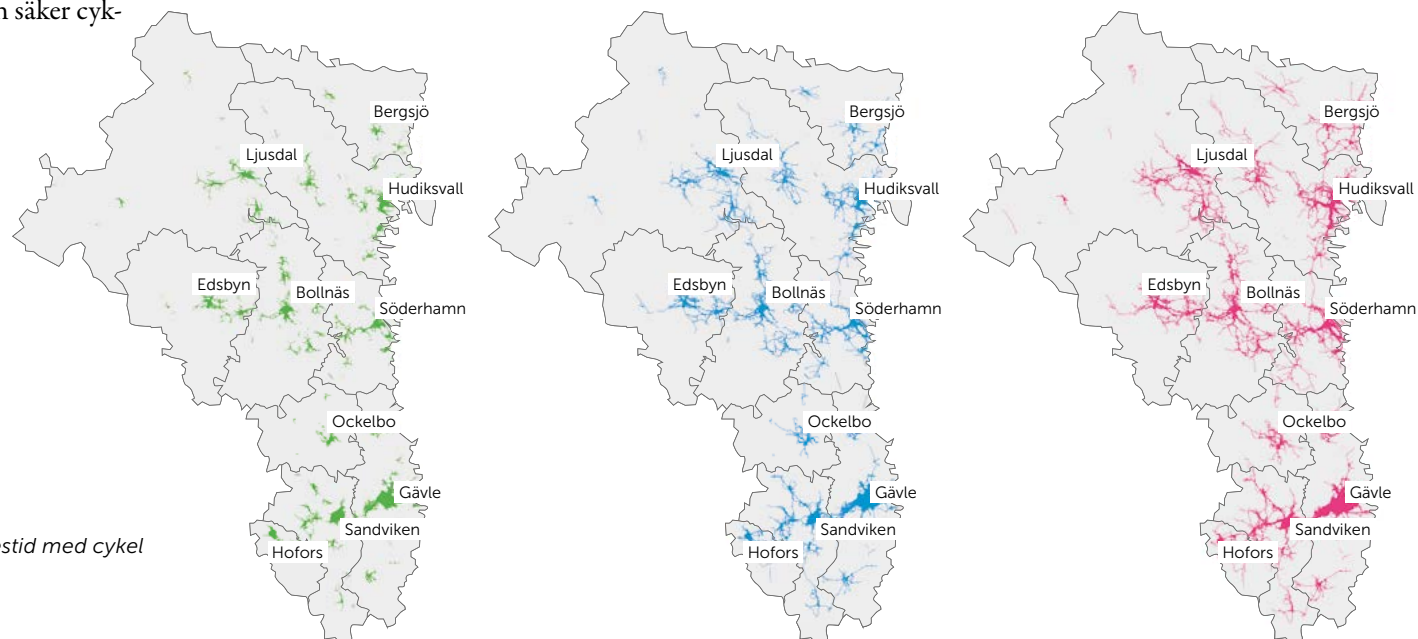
n säker cyk-

stid med cykel

Bergsjö
Ljusdal
Hudiksvall
Edsbyn
Bollnäs
Söderhamn
Ockelbo
Gävle
Sandviken
Hofors

Bergsjö
Ljusdal
Hudiksvall
Edsbyn
Bollnäs
Söderhamn
Ockelbo
Gävle
Sandviken
Hofors

Bergsjö
Ljusdal
Hudiksvall
Edsbyn
Bollnäs
Söderhamn
Ockelbo
Gävle
Sandviken
Hofors